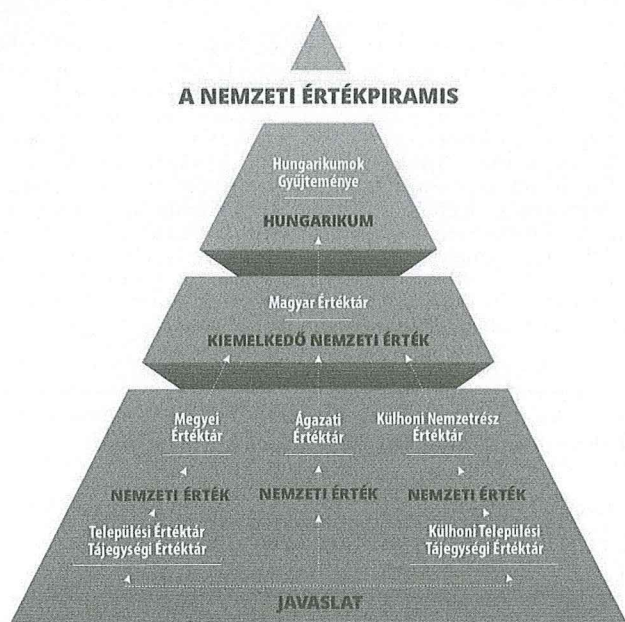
A NEMZETI ÉRTÉKPIRAMIS

Hungarikumok Gyűjteménye

HUNGARIKUM

Magyar Értéktár

KIEMELKEDŐ NEMZETI ÉRTÉK

Megyei Értéktár

Ágazati Értéktár

Külhoni Nemzetrész Értéktár

NEMZETI ÉRTÉK

NEMZETI ÉRTÉK

NEMZETI ÉRTÉK

Települési Értéktár Tájegységi Értéktár

Külhoni Települési Tájegységi Értéktár

JAVASLAT